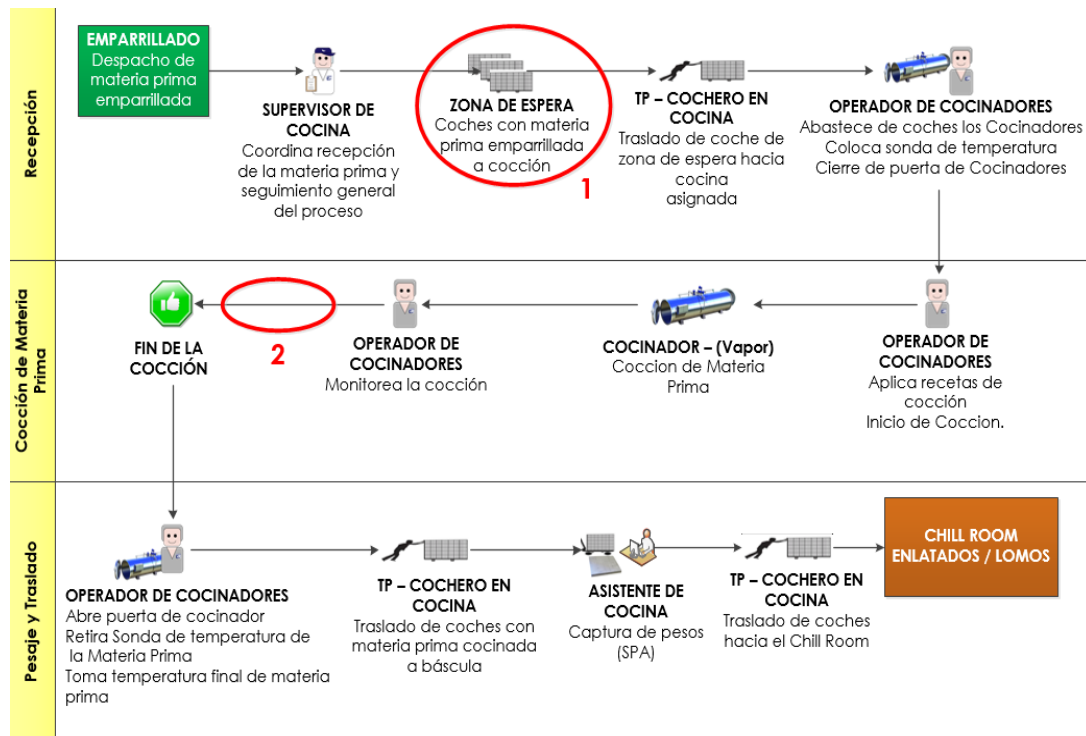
Recepción

EMPARRILLADO
Despacho de materia prima emparrillada

SUPERVISOR DE COCINA
Coordina recepción de la materia prima y seguimiento general del proceso

ZONA DE ESPERA
Coches con materia prima emparrillada a cocción

1

TP – COCHERO EN COCINA
Traslado de coche de zona de espera hacia cocina asignada

OPERADOR DE COCINADORES
Abastece de coches los Cocinadores
Coloca sonda de temperatura
Cierre de puerta de Cocinadores

Cocción de Materia Prima

FIN DE LA COCCIÓN

2

OPERADOR DE COCINADORES
Monitorea la cocción

COCINADOR – (Vapor)
Coccion de Materia Prima

OPERADOR DE COCINADORES
Aplica recetas de cocción
Inicio de Coccion.

Pesaje y Traslado

OPERADOR DE COCINADORES
Abre puerta de cocinador
Retira Sonda de temperatura de la Materia Prima
Toma temperatura final de materia prima

TP – COCHERO EN COCINA
Traslado de coches con materia prima cocinada a báscula

ASISTENTE DE COCINA
Captura de pesos (SPA)

TP – COCHERO EN COCINA
Traslado de coches hacia el Chill Room

CHILL ROOM
ENLATADOS / LOMOS